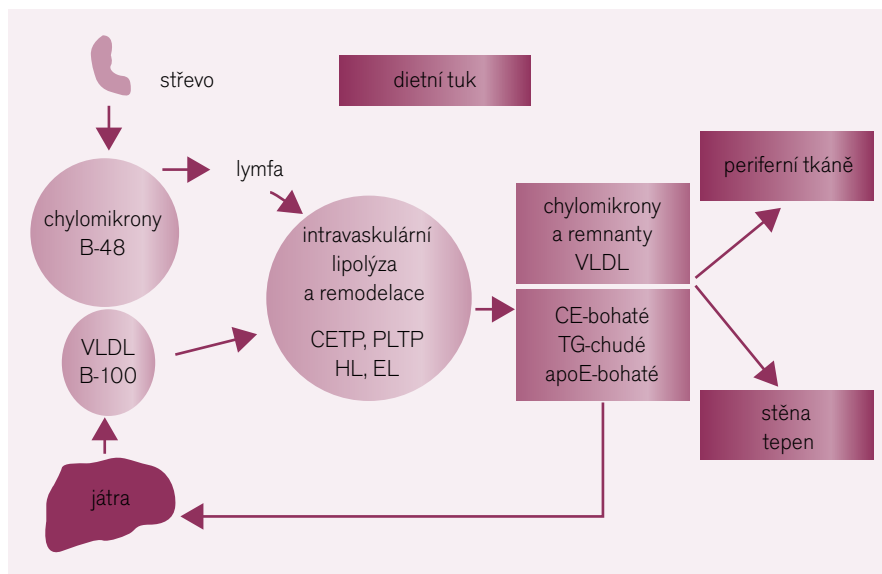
střevo

dietní tuk

lymfa

chylomikrony
B-48

VLDL
B-100

intravaskulární
lipolýza
a remodelace

CETP, PLTP
HL, EL

chylomikrony
a remnanty
VLDL

CE-bohaté
TG-chudé
apoE-bohaté

periferní tkáně

stěna
tepen

játra